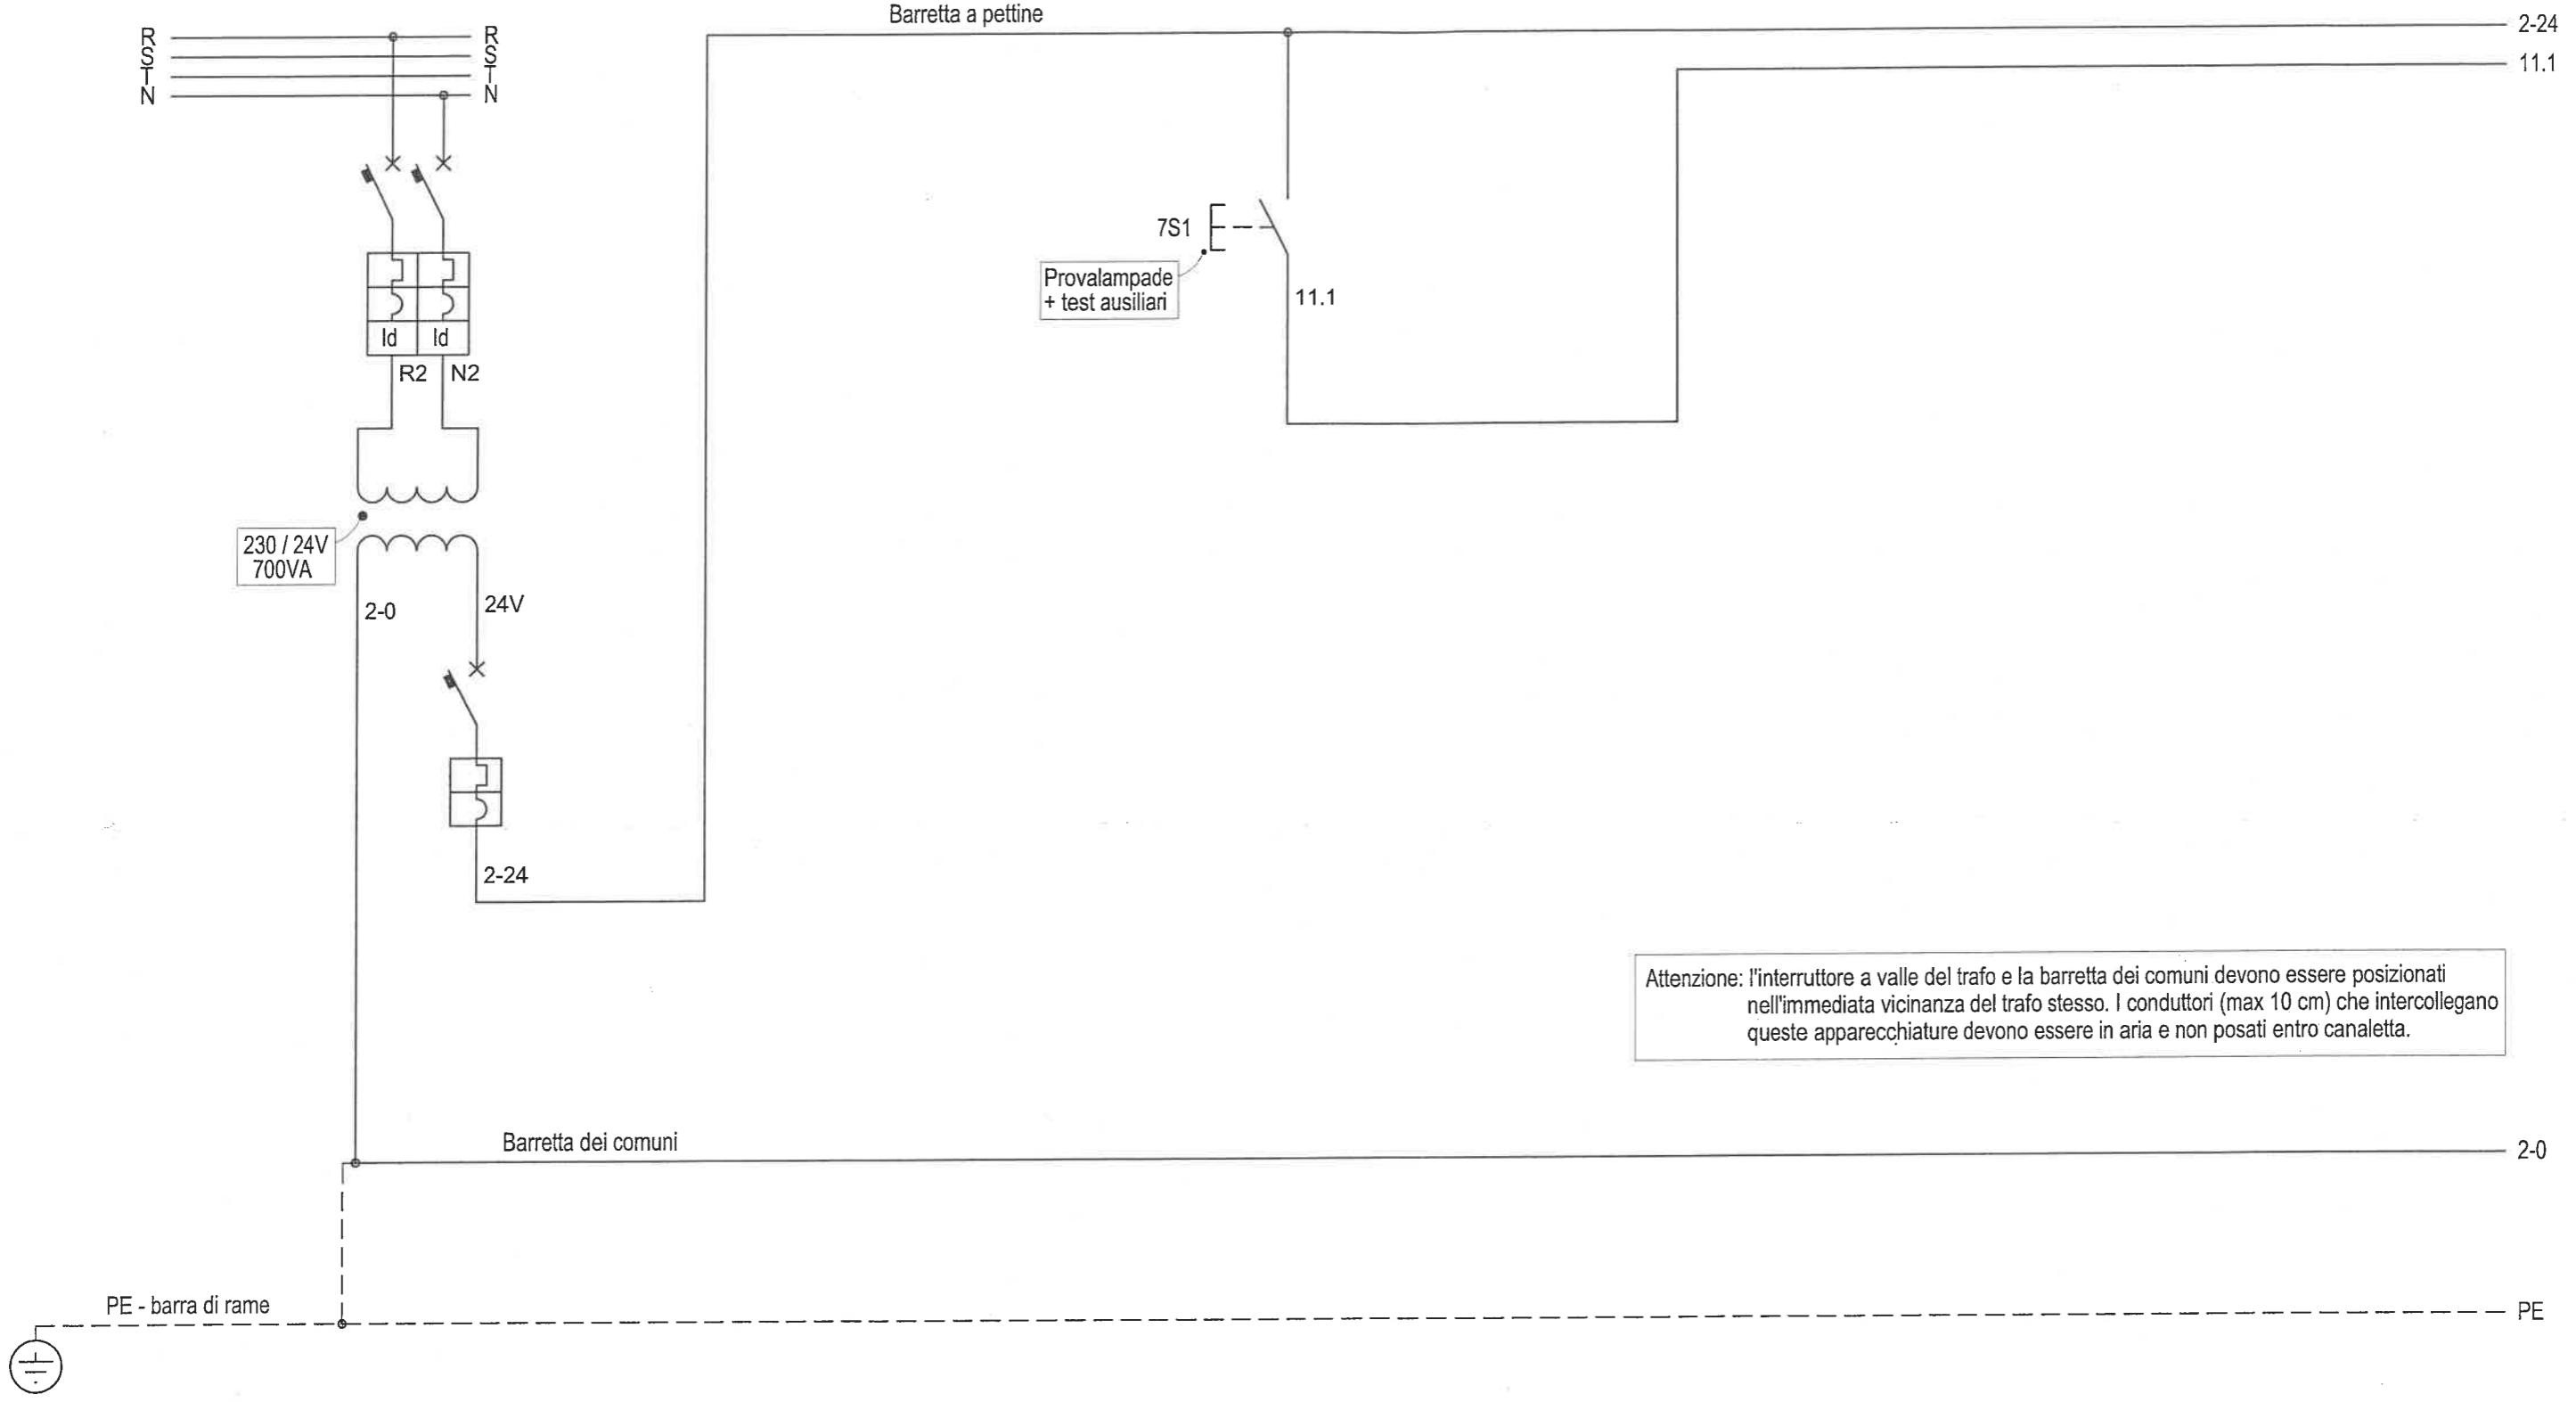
R
S
T
N

R
S
T
N

Barretta a pettine

2-24

11.1

7S1

Provalampade
+ test ausiliari

11.1

Id Id

R2 N2

230 / 24V
700VA

2-0

24V

2-24

Attenzione: l'interruttore a valle del trafo e la barretta dei comuni devono essere posizionati nell'immediata vicinanza del trafo stesso. I conduttori (max 10 cm) che intercollegano queste apparecchiature devono essere in aria e non posati entro canaletta.

Barretta dei comuni

2-0

PE - barra di rame

PE